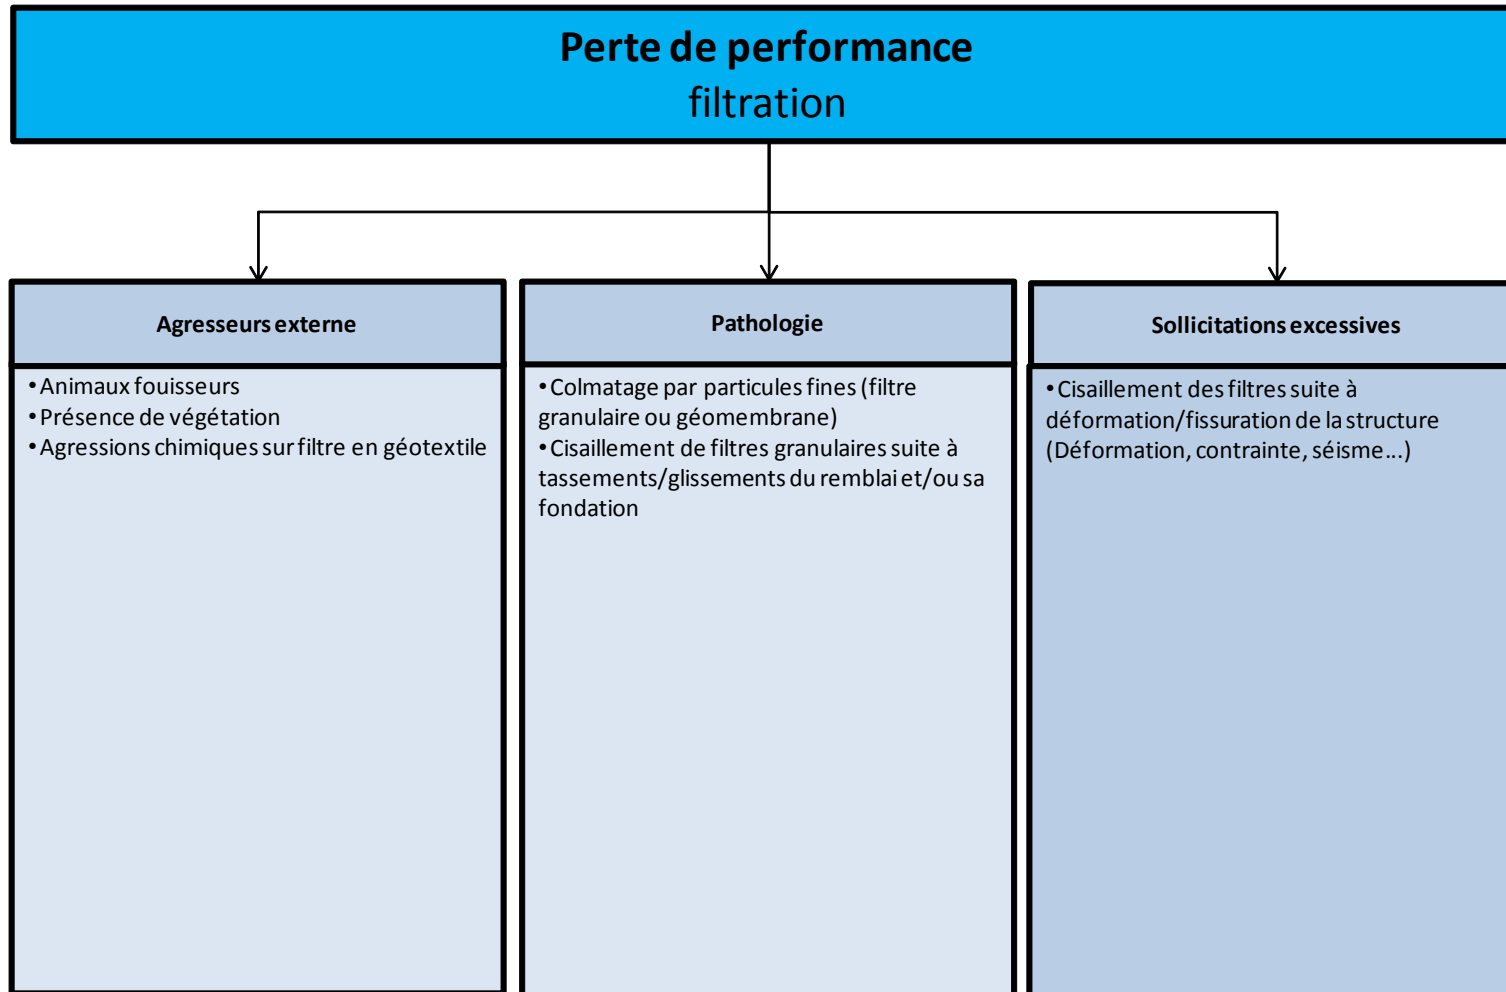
Perte de performance
filtration

Agresseurs externe

• Animaux fouisseurs
• Présence de végétation
• Agressions chimiques sur filtre en géotextile

Pathologie

• Colmatage par particules fines (filtre granulaire ou géomembrane)
• Cisaillement de filtres granulaires suite à tassements/glissements du remblai et/ou sa fondation

Sollicitations excessives

• Cisaillement des filtres suite à déformation/fissuration de la structure (Déformation, contrainte, séisme…)